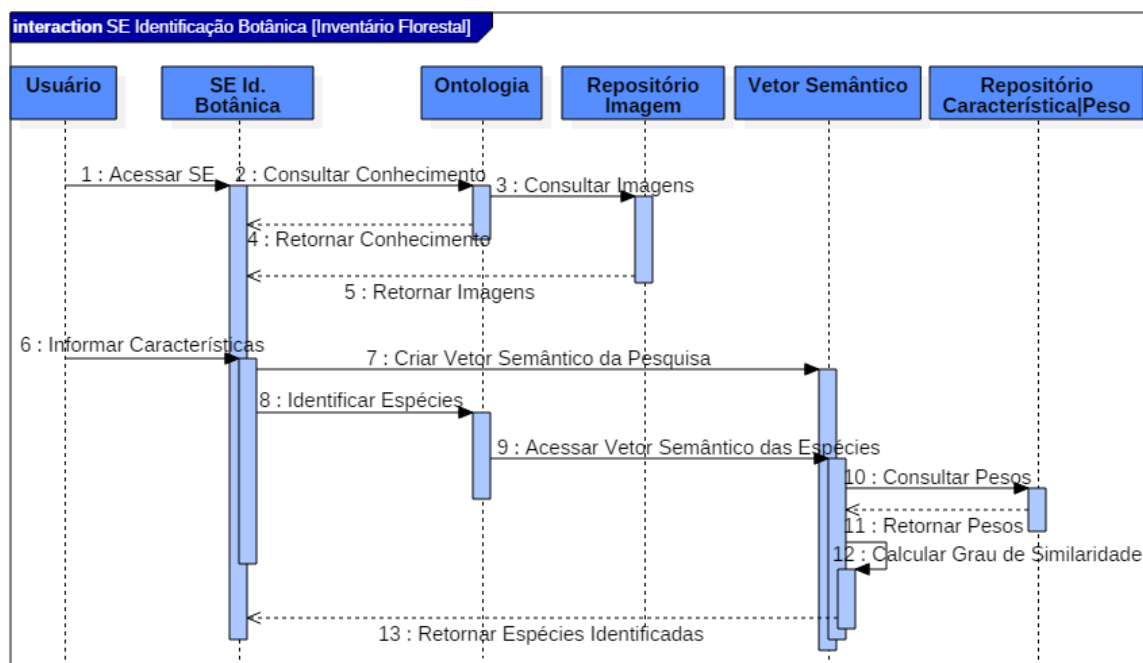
interaction SE Identificação Botânica [Inventário Florestal]

Usuário

SE Id. Botânica

Ontologia

Repositório Imagem

Vetor Semântico

Repositório Característica|Peso

1 : Acessar SE

2 : Consultar Conhecimento

3 : Consultar Imagens

4 : Retornar Conhecimento

5 : Retornar Imagens

6 : Informar Características

7 : Criar Vetor Semântico da Pesquisa

8 : Identificar Espécies

9 : Acessar Vetor Semântico das Espécies

10 : Consultar Pesos

11 : Retornar Pesos

12 : Calcular Grau de Similaridade

13 : Retornar Espécies Identificadas